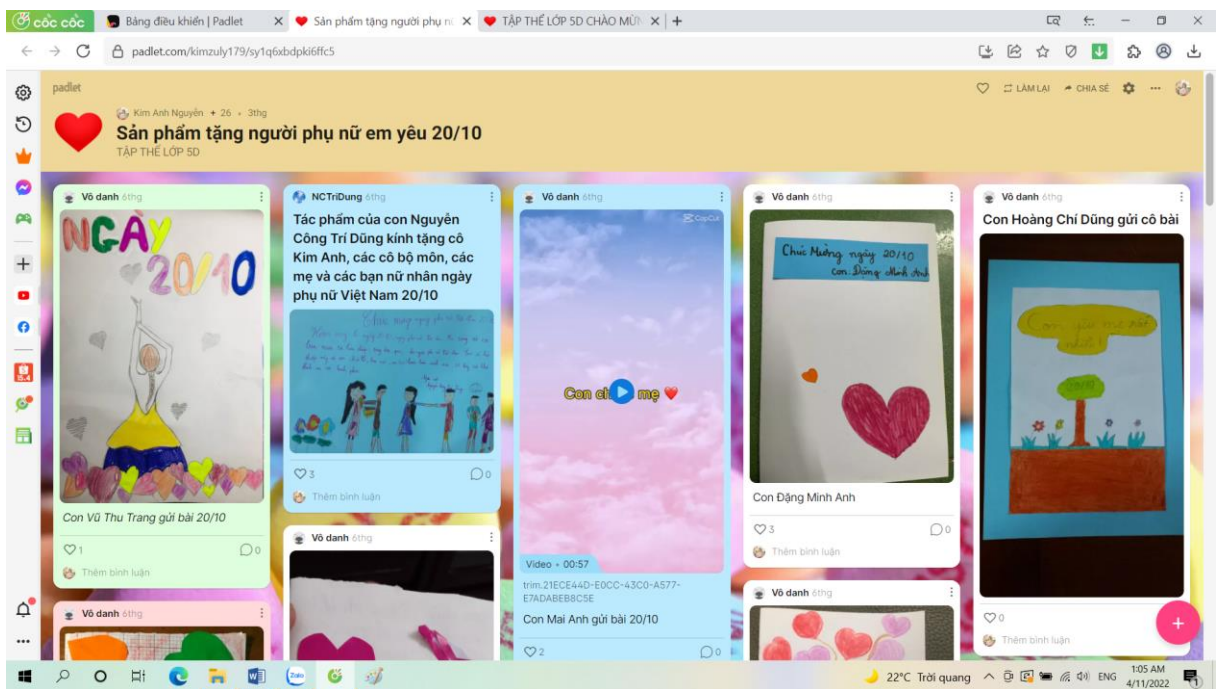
cốc cốc | Bảng điều khiển | Padlet | Sản phẩm tặng người phụ nữ | TẬP THỂ LỚP 5D CHÀO MỪN

padlet.com/kimzuly179/sy1q6xbdpki6ffc5

padlet

LÀM LẠI CHIA SẺ

Kim Anh Nguyễn + 26 • 3thg

Sản phẩm tặng người phụ nữ em yêu 20/10

TẬP THỂ LỚP 5D

Vô danh 6thg

NGÀY 20/10

Con Vũ Thu Trang gửi bài 20/10

1 0

Thêm bình luận

Vô danh 6thg

NCTriDung 6thg

Tác phẩm của con Nguyễn Công Trí Dũng kính tặng cô Kim Anh, các cô bộ môn, các mẹ và các bạn nữ nhân ngày phụ nữ Việt Nam 20/10

3 0

Thêm bình luận

Vô danh 6thg

Vô danh 6thg

CapCut

Con chúc mẹ

Video • 00:57

trim.21ECE44D-E0CC-43C0-A577-E7ADABEB8C5E

Con Mai Anh gửi bài 20/10

2 0

Vô danh 6thg

Chúc Mừng ngày 20/10
Con Đặng Minh Anh

Con Đặng Minh Anh

3 0

Thêm bình luận

Vô danh 6thg

Vô danh 6thg

Con Hoàng Chí Dũng gửi cô bài

0

Thêm bình luận

22°C Trời quang ENG 1:05 AM 4/11/2022